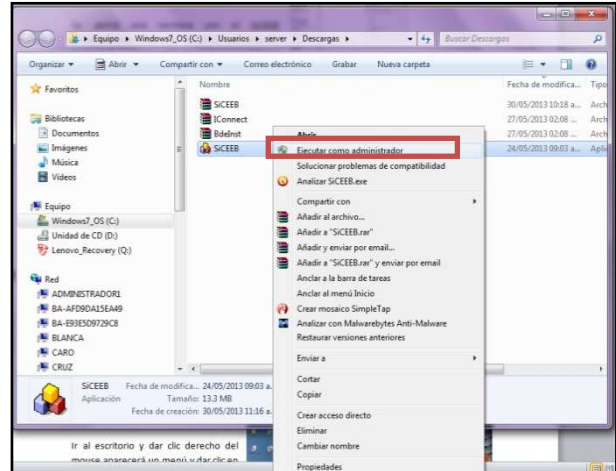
Equipo ▸ Windows7_OS (C:) ▸ Usuarios ▸ server ▸ Descargas ▸
Buscar Descargas

Organizar ▾ Abrir ▾ Compartir con ▾ Correo electrónico Grabar Nueva carpeta

Favoritos

Bibliotecas
Documentos
Imágenes
Música
Videos

Equipo
Windows7_OS (C:)
Unidad de CD (D:)
Lenovo_Recovery (Q:)

Red
ADMINISTRADOR1
BA-AFD9DA15EA49
BA-E93E5D9729C8
BLANCA
CARO
CRUZ

| Nombre | Fecha de modifica... | Tipo |
|---|---|---|
| SiCEEB | 30/05/2013 10:18 a... | Arch |
| IConnect | 27/05/2013 02:08 ... | Arch |
| BdeInst | 27/05/2013 02:08 ... | Arch |
| SiCEEB | 24/05/2013 09:03 a... | Aplic |

Abrir
Ejecutar como administrador
Solucionar problemas de compatibilidad
Analizar SiCEEB.exe
Compartir con
Añadir al archivo...
Añadir a "SiCEEB.rar"
Añadir y enviar por email...
Añadir a "SiCEEB.rar" y enviar por email
Anclar a la barra de tareas
Anclar al menú Inicio
Crear mosaico SimpleTap
Analizar con Malwarebytes Anti-Malware
Restaurar versiones anteriores
Enviar a
Cortar
Copiar
Crear acceso directo
Eliminar
Cambiar nombre
Propiedades

SiCEEB Fecha de modifica... 24/05/2013 09:03 a...
Aplicación Tamaño: 13.3 MB
Fecha de creación: 30/05/2013 11:16 a...

Ir al escritorio y dar clic derecho del mouse aparecerá un menú y dar clic en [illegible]